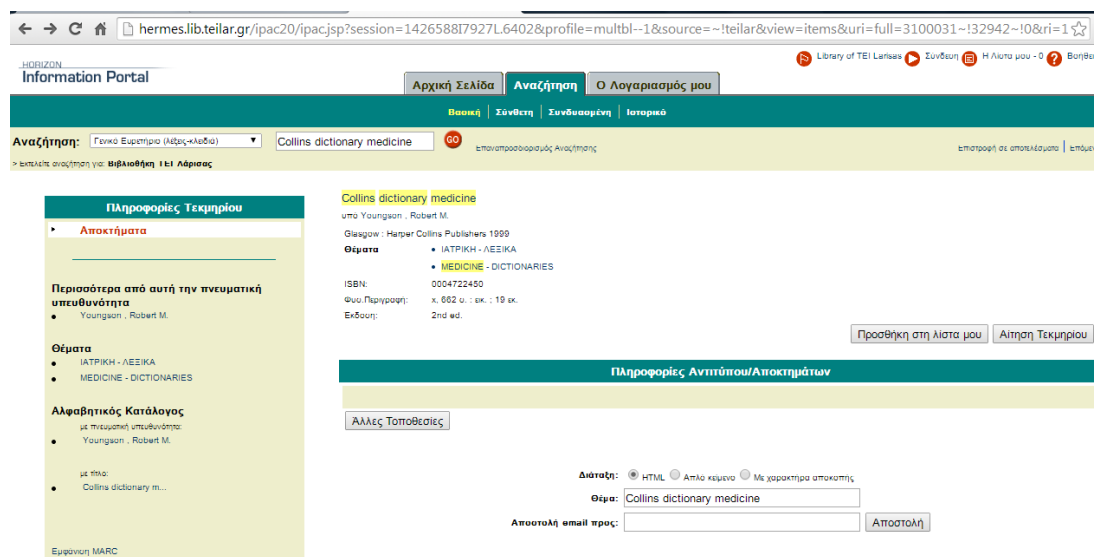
hermes.lib.teilar.gr/ipac20/ipac.jsp?session=1426588I7927L.6402&profile=multbl--1&source=~!teilar&view=items&uri=full=3100031~!32942~!0&ri=1

HORIZON
Information Portal

Library of TEI Larissa Σύνδεση Η λίστα μου - 0 Βοηθει

Αρχική Σελίδα | Αναζήτηση | Ο Λογαριασμός μου

Βασική | Σύνθετη | Συνδυασμένη | Ιστορικό

Αναζήτηση: Γενικό Ευρετήριο (λέξεις-κλειδιά) Collins dictionary medicine GO Επαναπροσδιορισμός Αναζήτησης

Επιστροφή σε αποτελέσματα | Επόμεν

> Εκτελείτε αναζήτηση για: Βιβλιοθήκη ΤΕΙ Λάρισας

Πληροφορίες Τεκμηρίου

Αποκτήματα

Περισσότερα από αυτή την πνευματική υπευθυνότητα
Youngson , Robert M.

Θέματα
ΙΑΤΡΙΚΗ - ΛΕΞΙΚΑ
MEDICINE - DICTIONARIES

Αλφαβητικός Κατάλογος
με πνευματική υπευθυνότητα:
Youngson , Robert M.

με τίτλο:
Collins dictionary m...

Εμφάνιση MARC

Collins dictionary medicine
υπό Youngson , Robert M.

Glasgow : Harper Collins Publishers 1999

| Θέματα | • ΙΑΤΡΙΚΗ - ΛΕΞΙΚΑ |
|---|---|
| | • MEDICINE - DICTIONARIES |
| ISBN: | 0004722450 |
| Φυσ.Περιγραφή: | x, 662 σ. : εικ. ; 19 εκ. |
| Εκδοση: | 2nd ed. |

Προσθήκη στη λίστα μου | Αίτηση Τεκμηρίου

Πληροφορίες Αντιτύπου/Αποκτημάτων

Άλλες Τοποθεσίες

Διάταξη: HTML Απλό κείμενο Με χαρακτήρα αποκοπής
Θέμα: Collins dictionary medicine
Αποστολή email προς: Αποστολή